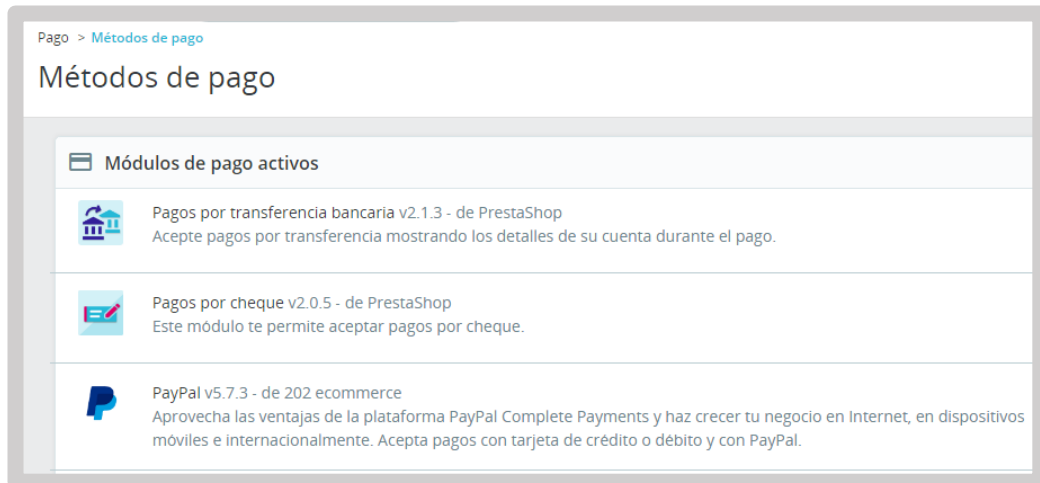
Pago > Métodos de pago

Métodos de pago

Módulos de pago activos

Pagos por transferencia bancaria v2.1.3 - de PrestaShop
Acepte pagos por transferencia mostrando los detalles de su cuenta durante el pago.

Pagos por cheque v2.0.5 - de PrestaShop
Este módulo te permite aceptar pagos por cheque.

PayPal v5.7.3 - de 202 ecommerce
Aprovecha las ventajas de la plataforma PayPal Complete Payments y haz crecer tu negocio en Internet, en dispositivos móviles e internacionalmente. Acepta pagos con tarjeta de crédito o débito y con PayPal.